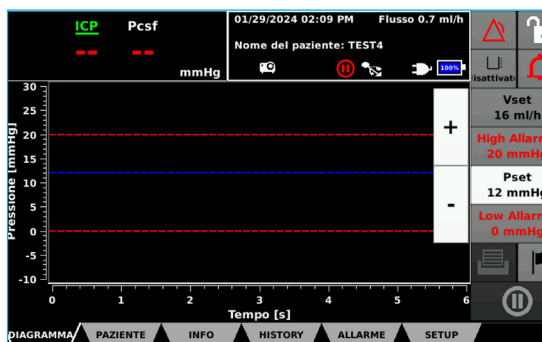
ICP Pcsf
-- --
mmHg

01/29/2024 02:09 PM Flusso 0.7 ml/h
Nome del paziente: TEST4
100%

isattivat

Vset
16 ml/h

High Allarm
20 mmH

Pset
12 mmHg

Low Allarm
0 mmHg

+
-

Pressione [mmHg]
30
25
20
15
10
5
0
-5
-10

0 1 2 3 4 5 6
Tempo [s]

DIAGRAMMA PAZIENTE INFO HISTORY ALLARME SETUP